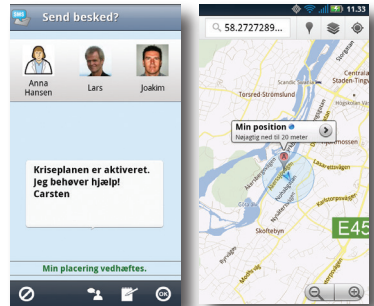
Send besked?

Anna Hansen

Lars

Joakim

Kriseplanen er aktiveret. Jeg behøver hjælp! Carsten

Min placering vedhæftes.

OK

11:33

58.2727289...

Min position

Nøjagtig indtil 20 meter

A

Torsred-Strömslund

Centrala Trollhättan

Skoftebyn

E45